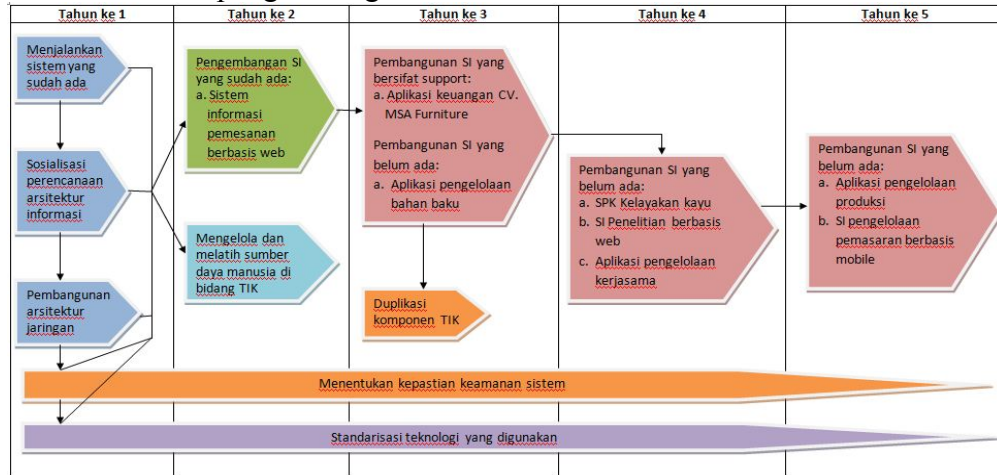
| Tahun ke 1 | Tahun ke 2 | Tahun ke 3 | Tahun ke 4 | Tahun ke 5 |
|---|---|---|---|---|

Menjalankan sistem yang sudah ada

Sosialisasi perencanaan arsitektur informasi

Pembangunan arsitektur jaringan

Pengembangan SI yang sudah ada:
a. Sistem informasi pemesanan berbasis web

Mengelola dan melatih sumber daya manusia di bidang TIK

Pembangunan SI yang bersifat support:
a. Aplikasi keuangan CV. MSA Furniture

Pembangunan SI yang belum ada:
a. Aplikasi pengelolaan bahan baku

Duplikasi komponen TIK

Pembangunan SI yang belum ada:
a. SPK Kelayakan kayu
b. SI Penelitian berbasis web
c. Aplikasi pengelolaan kerjasama

Pembangunan SI yang belum ada:
a. Aplikasi pengelolaan produksi
b. SI pengelolaan pemasaran berbasis mobile

Menentukan kepastian keamanan sistem

Standarisasi teknologi yang digunakan